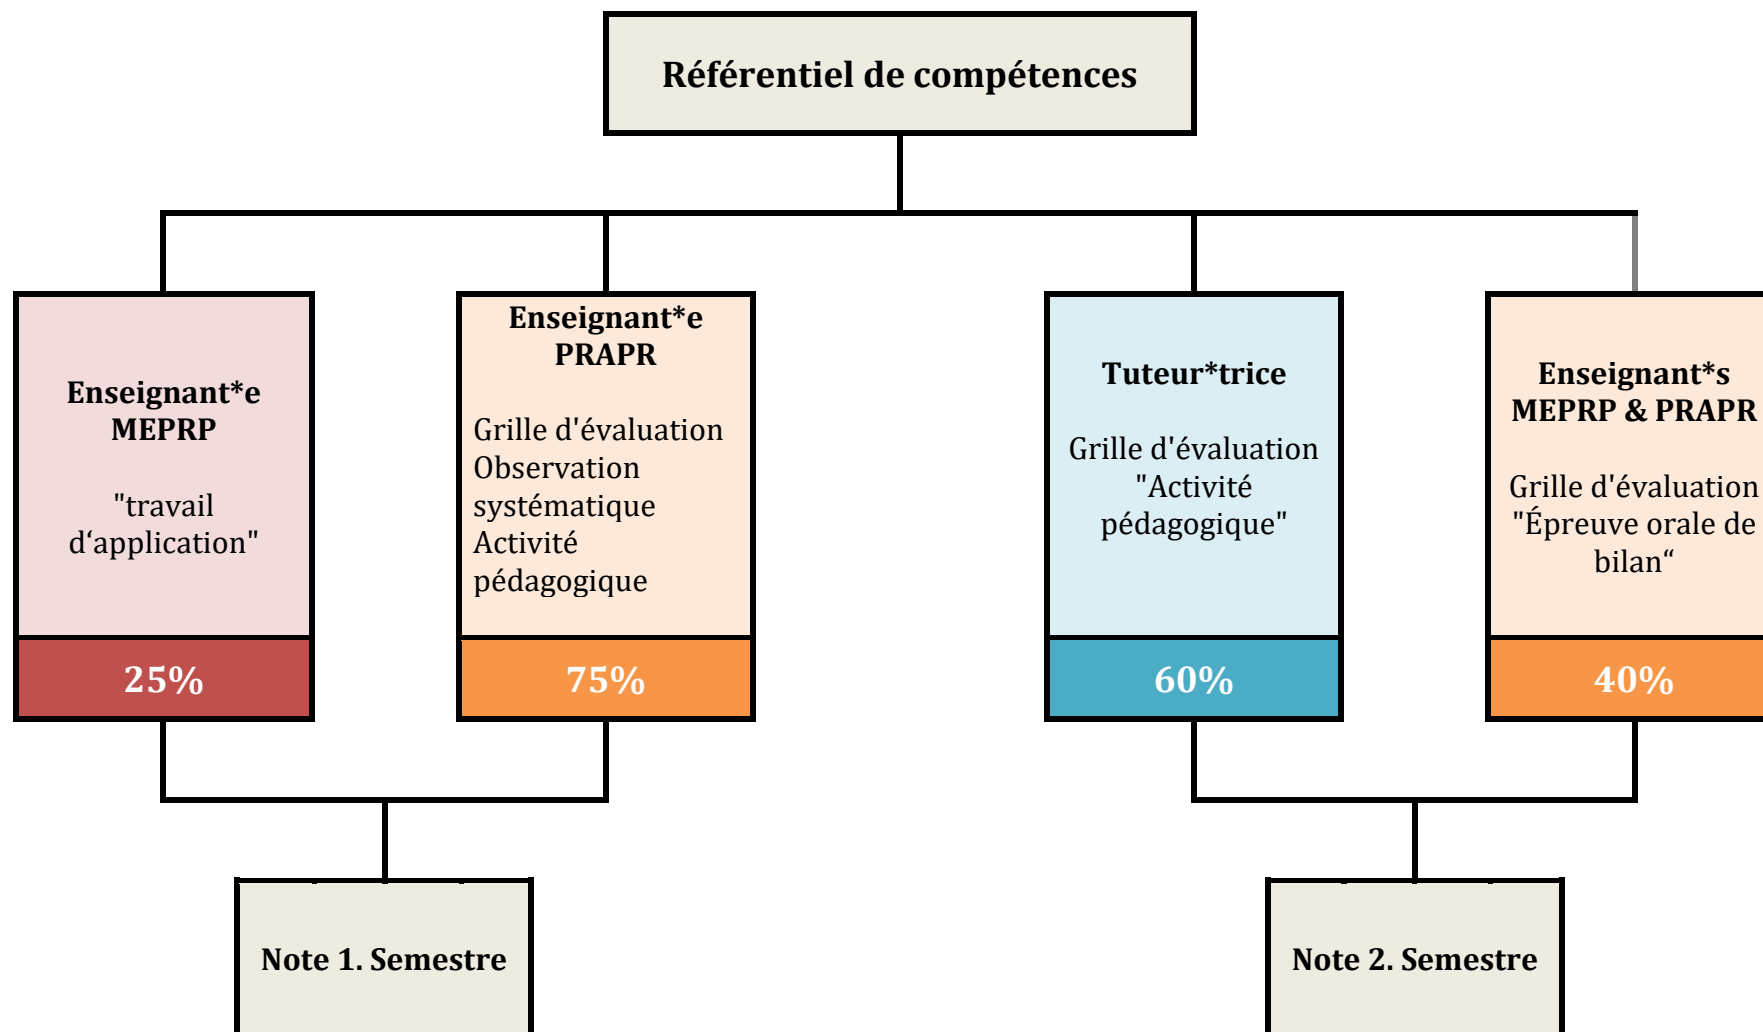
Référentiel de compétences

Enseignant*e MEPRP

"travail d‘application"

25%

Enseignant*e PRAPR

Grille d'évaluation Observation systématique Activité pédagogique

75%

Tuteur*trice

Grille d'évaluation "Activité pédagogique"

60%

Enseignant*s MEPRP & PRAPR

Grille d'évaluation "Épreuve orale de bilan“

40%

Note 1. Semestre

Note 2. Semestre